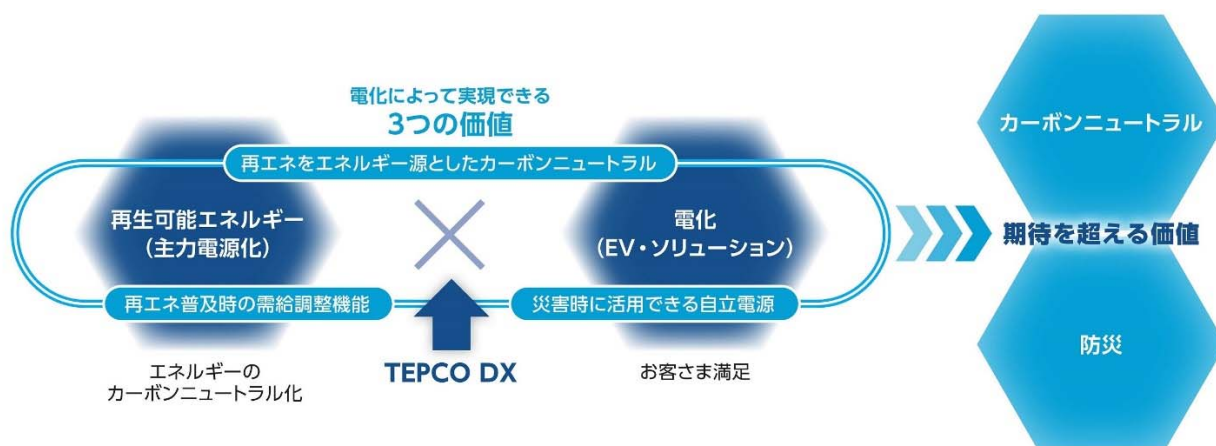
電化によって実現できる
3つの価値

再エネをエネルギー源としたカーボンニュートラル

再生可能エネルギー
(主力電源化)

×

電化
(EV・ソリューション)

再エネ普及時の需給調整機能

災害時に活用できる自立電源

エネルギーの
カーボンニュートラル化

TEPCO DX

お客さま満足

カーボンニュートラル

期待を超える価値

防災